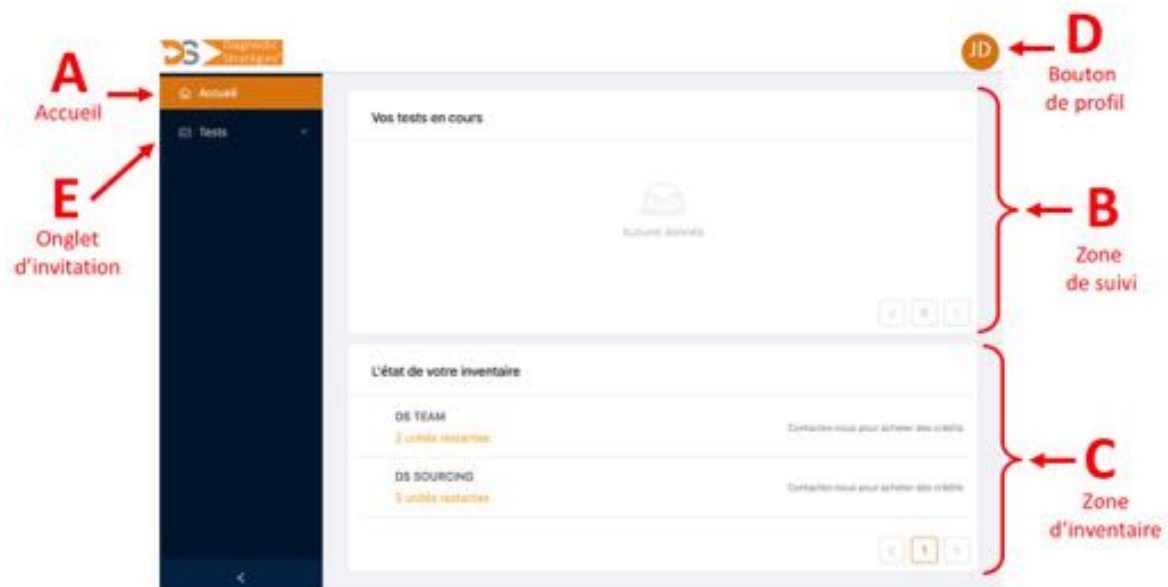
DS Diagnostic Stratégies

JD

A
Accueil

D
Bouton de profil

Accueil

Tests

E
Onglet d'invitation

Vos tests en cours

Aucune donnée

B
Zone de suivi

L'état de votre inventaire

DS TEAM
2 unités restantes

Contactez-nous pour acheter des crédits

DS SOURCING
5 unités restantes

Contactez-nous pour acheter des crédits

1

C
Zone d'inventaire